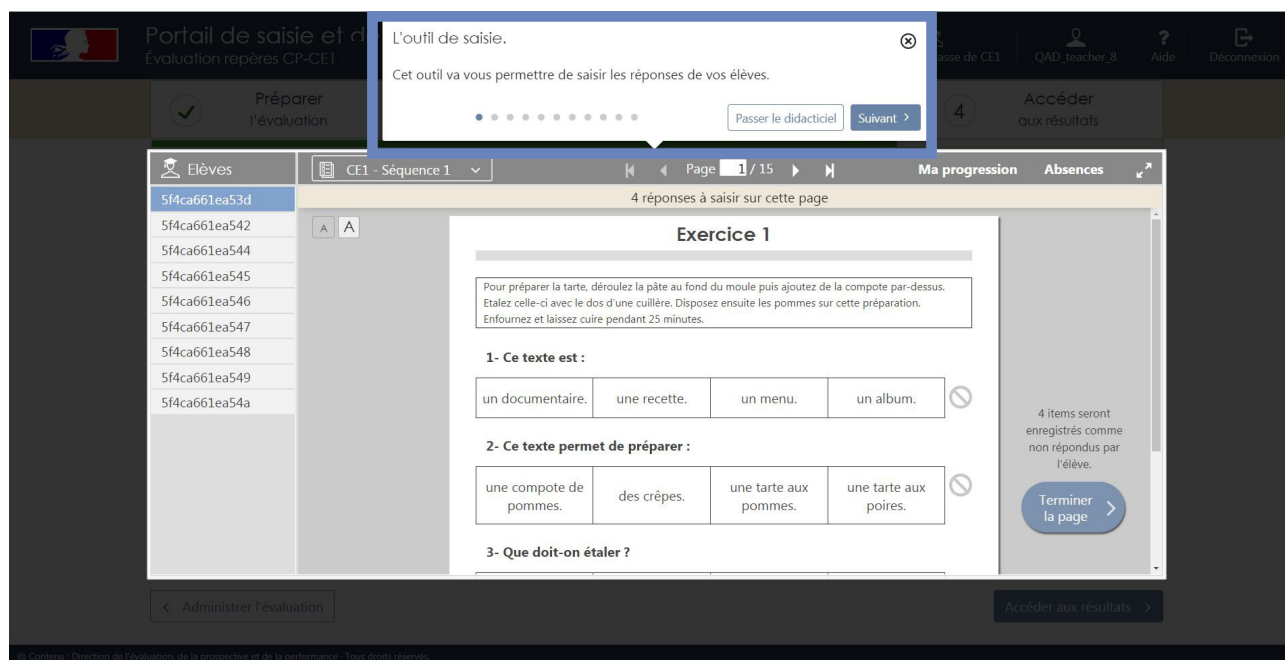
Portail de saisie et d
Évaluation repères CP-CE1

L'outil de saisie.

Cet outil va vous permettre de saisir les réponses de vos élèves.

Passer le didacticiel
Suivant >

asse de CE1
QAD_teacher_8
Aide
Déconnexion

Préparer
l'évaluation

4
Accéder
aux résultats

Elèves
CE1 - Séquence 1
Page 1 / 15
Ma progression
Absences

4 réponses à saisir sur cette page

5f4ca661ea53d
5f4ca661ea542
5f4ca661ea544
5f4ca661ea545
5f4ca661ea546
5f4ca661ea547
5f4ca661ea548
5f4ca661ea549
5f4ca661ea54a

A A

Exercice 1

Pour préparer la tarte, déroulez la pâte au fond du moule puis ajoutez de la compote par-dessus. Etalez celle-ci avec le dos d'une cuillère. Disposez ensuite les pommes sur cette préparation. Enfournez et laissez cuire pendant 25 minutes.

1- Ce texte est :

| un documentaire. | une recette. | un menu. | un album. |
|---|---|---|---|

2- Ce texte permet de préparer :

| une compote de pommes. | des crêpes. | une tarte aux pommes. | une tarte aux poires. |
|---|---|---|---|

3- Que doit-on étaler ?

4 items seront enregistrés comme non répondus par l'élève.

Terminer la page

< Administrer l'évaluation
Accéder aux résultats >

© Contenu : Direction de l'évaluation, de la prospective et de la performance - Tous droits réservés.